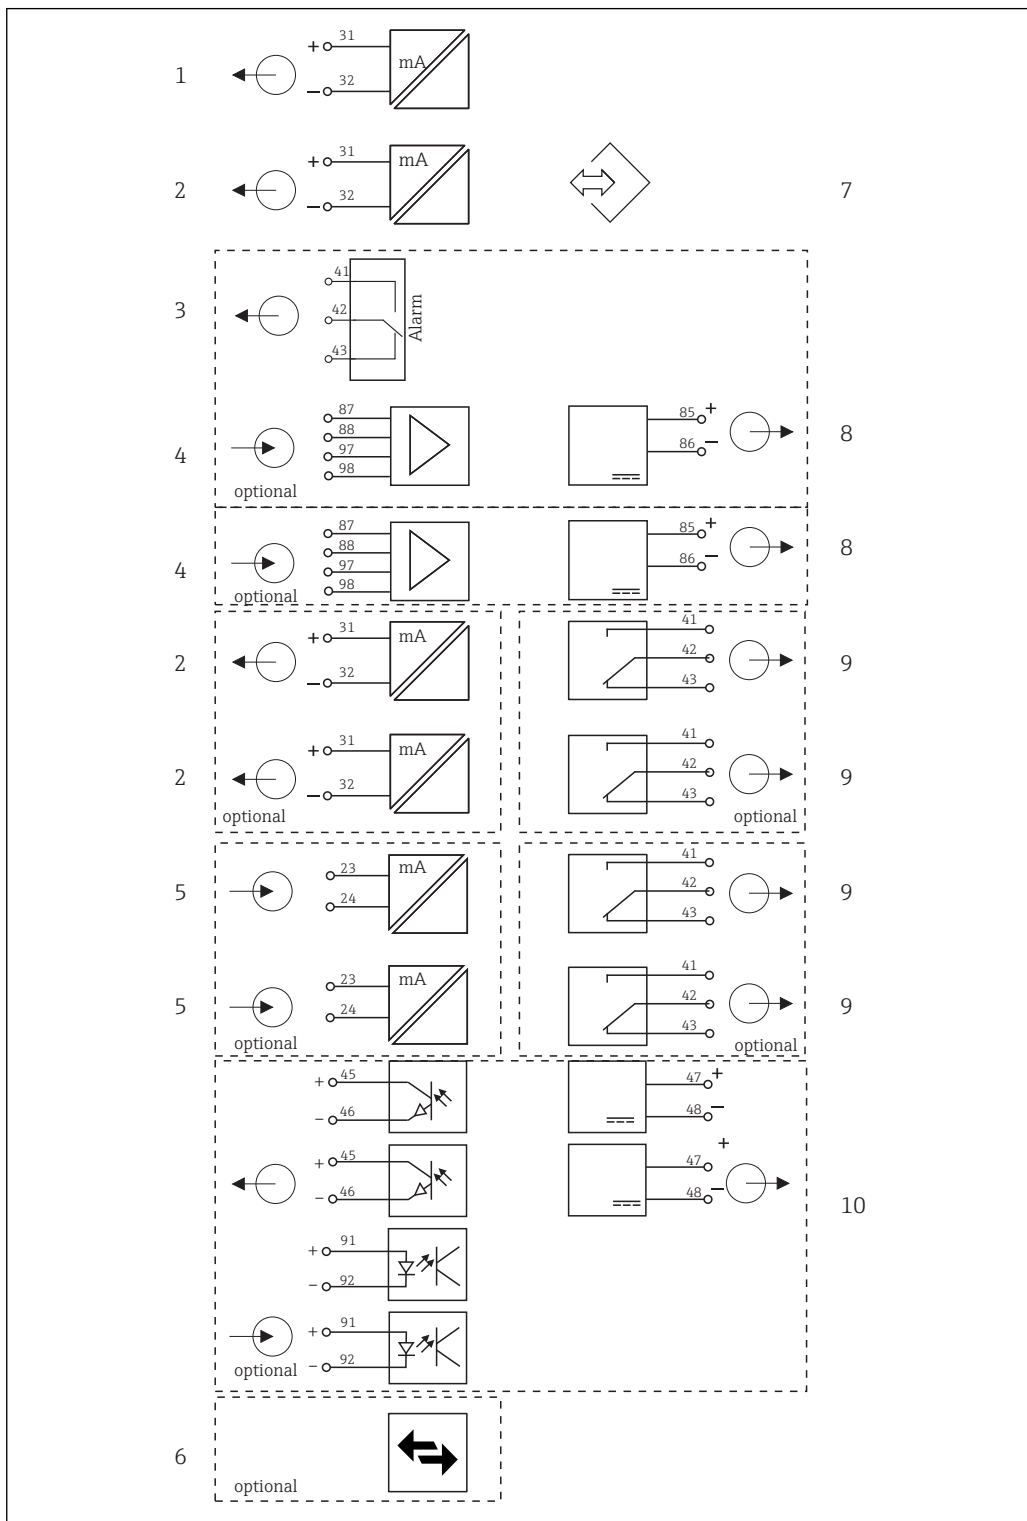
1 + 31 mA − 32

2 + 31 mA − 32

7

3 41 42 43 Alarm

4 87 88 97 98 optional

85 + 86 − 8

4 87 88 97 98 optional

85 + 86 − 8

2 + 31 mA − 32

41 42 43 9

2 + 31 mA − 32 optional

41 42 43 optional 9

5 23 24 mA

41 42 43 9

5 23 24 mA optional

41 42 43 optional 9

+ 45 − 46

+ 45 − 46

+ 91 − 92

optional + 91 − 92

47 + 48 −

+ 47 48 − 10

6 optional